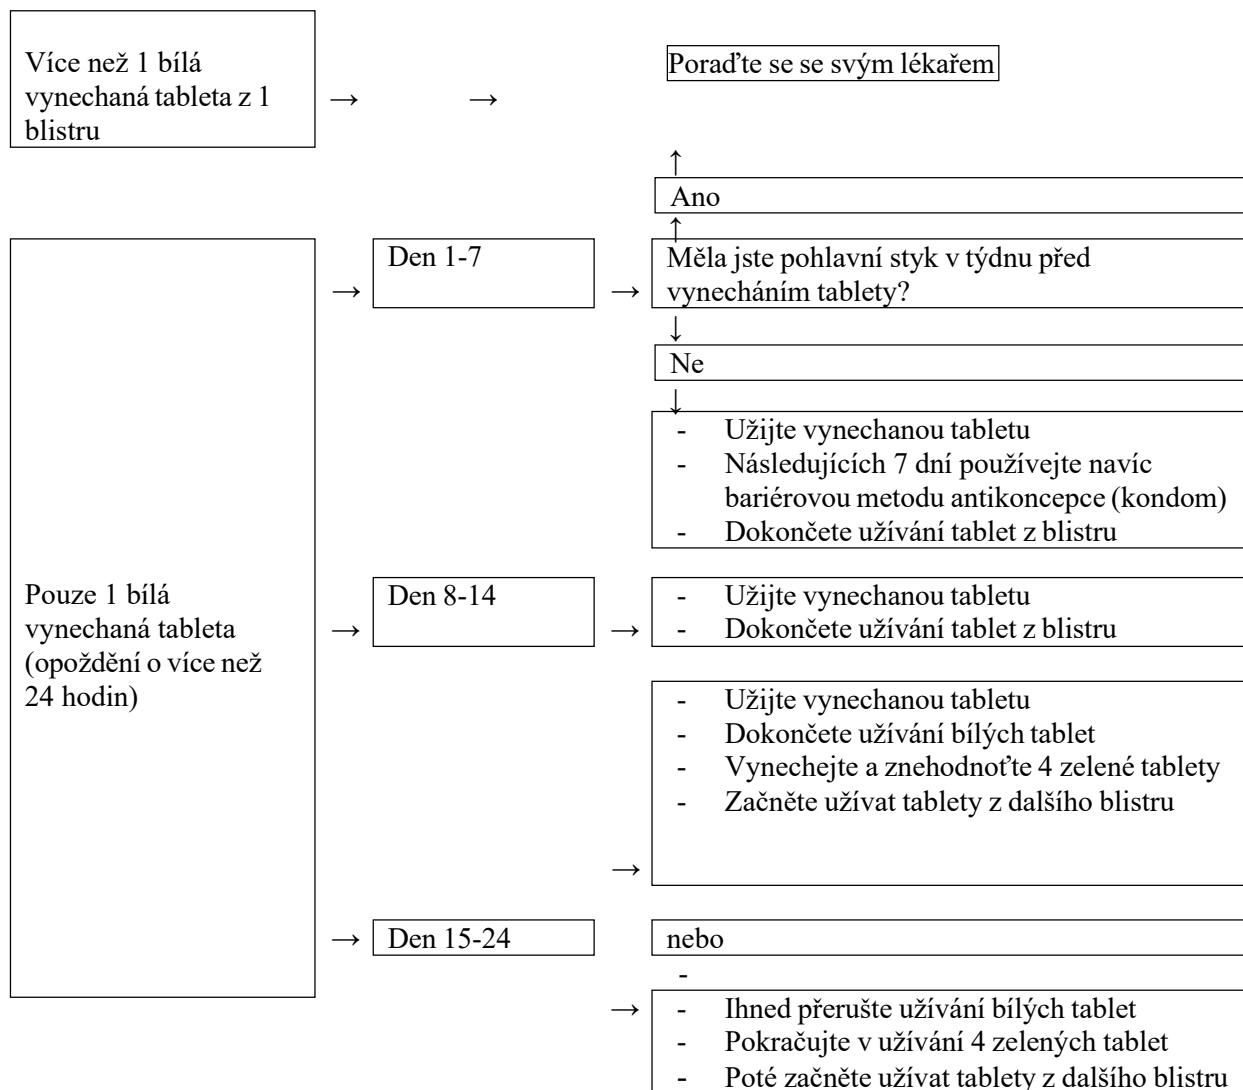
Více než 1 bílá vynechaná tableta z 1 blistru → → Poraďte se se svým lékařem

↑

Ano

↑

Pouze 1 bílá vynechaná tableta (opoždění o více než 24 hodin)

→ Den 1-7 → Měla jste pohlavní styk v týdnu před vynecháním tablety?

↓

Ne

↓

- Užijte vynechanou tabletu
- Následujících 7 dní používejte navíc bariérovou metodu antikoncepce (kondom)
- Dokončete užívání tablet z blistru

→ Den 8-14 →
- Užijte vynechanou tabletu
- Dokončete užívání tablet z blistru

- Užijte vynechanou tabletu
- Dokončete užívání bílých tablet
- Vynechejte a znehodnoťte 4 zelené tablety
- Začněte užívat tablety z dalšího blistru

→

→ Den 15-24

nebo

-

→
- Ihned přerušte užívání bílých tablet
- Pokračujte v užívání 4 zelených tablet
- Poté začněte užívat tablety z dalšího blistru